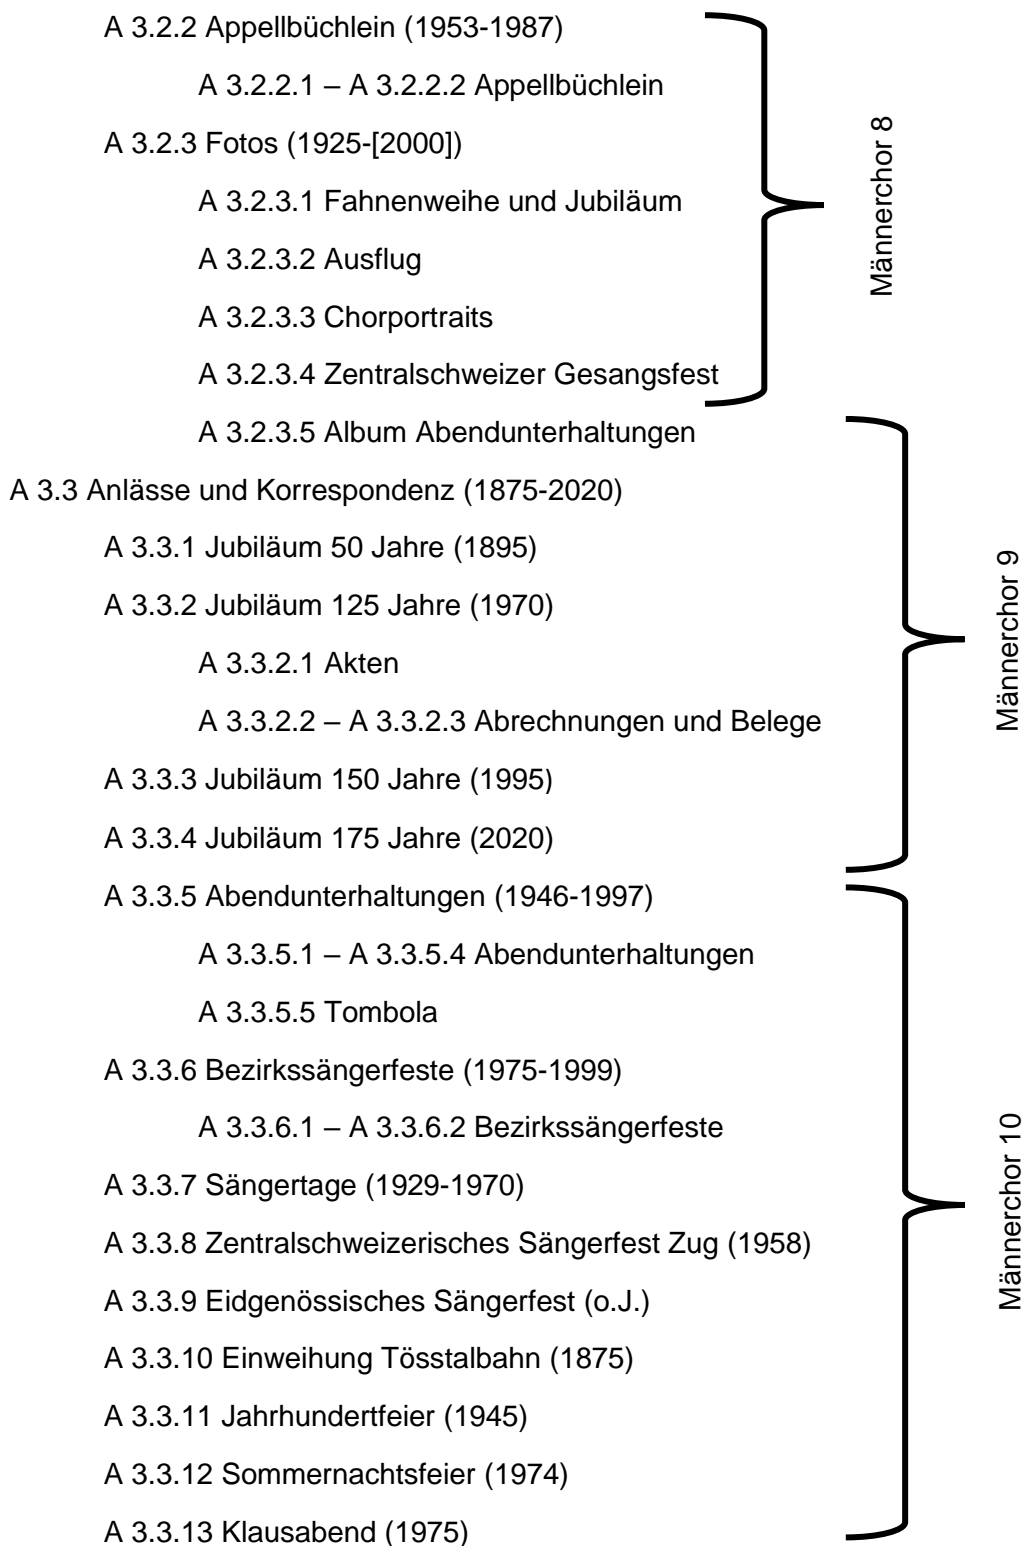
A 3.2.2 Appellbüchlein (1953-1987)

A 3.2.2.1 – A 3.2.2.2 Appellbüchlein

A 3.2.3 Fotos (1925-[2000])

A 3.2.3.1 Fahnenweihe und Jubiläum

A 3.2.3.2 Ausflug

A 3.2.3.3 Chorportraits

A 3.2.3.4 Zentralschweizer Gesangsfest

Männerchor 8

A 3.2.3.5 Album Abendunterhaltungen

A 3.3 Anlässe und Korrespondenz (1875-2020)

A 3.3.1 Jubiläum 50 Jahre (1895)

A 3.3.2 Jubiläum 125 Jahre (1970)

A 3.3.2.1 Akten

A 3.3.2.2 – A 3.3.2.3 Abrechnungen und Belege

A 3.3.3 Jubiläum 150 Jahre (1995)

A 3.3.4 Jubiläum 175 Jahre (2020)

Männerchor 9

A 3.3.5 Abendunterhaltungen (1946-1997)

A 3.3.5.1 – A 3.3.5.4 Abendunterhaltungen

A 3.3.5.5 Tombola

A 3.3.6 Bezirkssängerfeste (1975-1999)

A 3.3.6.1 – A 3.3.6.2 Bezirkssängerfeste

A 3.3.7 Sängertage (1929-1970)

A 3.3.8 Zentralschweizerisches Sängerfest Zug (1958)

A 3.3.9 Eidgenössisches Sängerfest (o.J.)

A 3.3.10 Einweihung Tösstalbahn (1875)

A 3.3.11 Jahrhundertfeier (1945)

A 3.3.12 Sommernachtsfeier (1974)

A 3.3.13 Klausabend (1975)

Männerchor 10